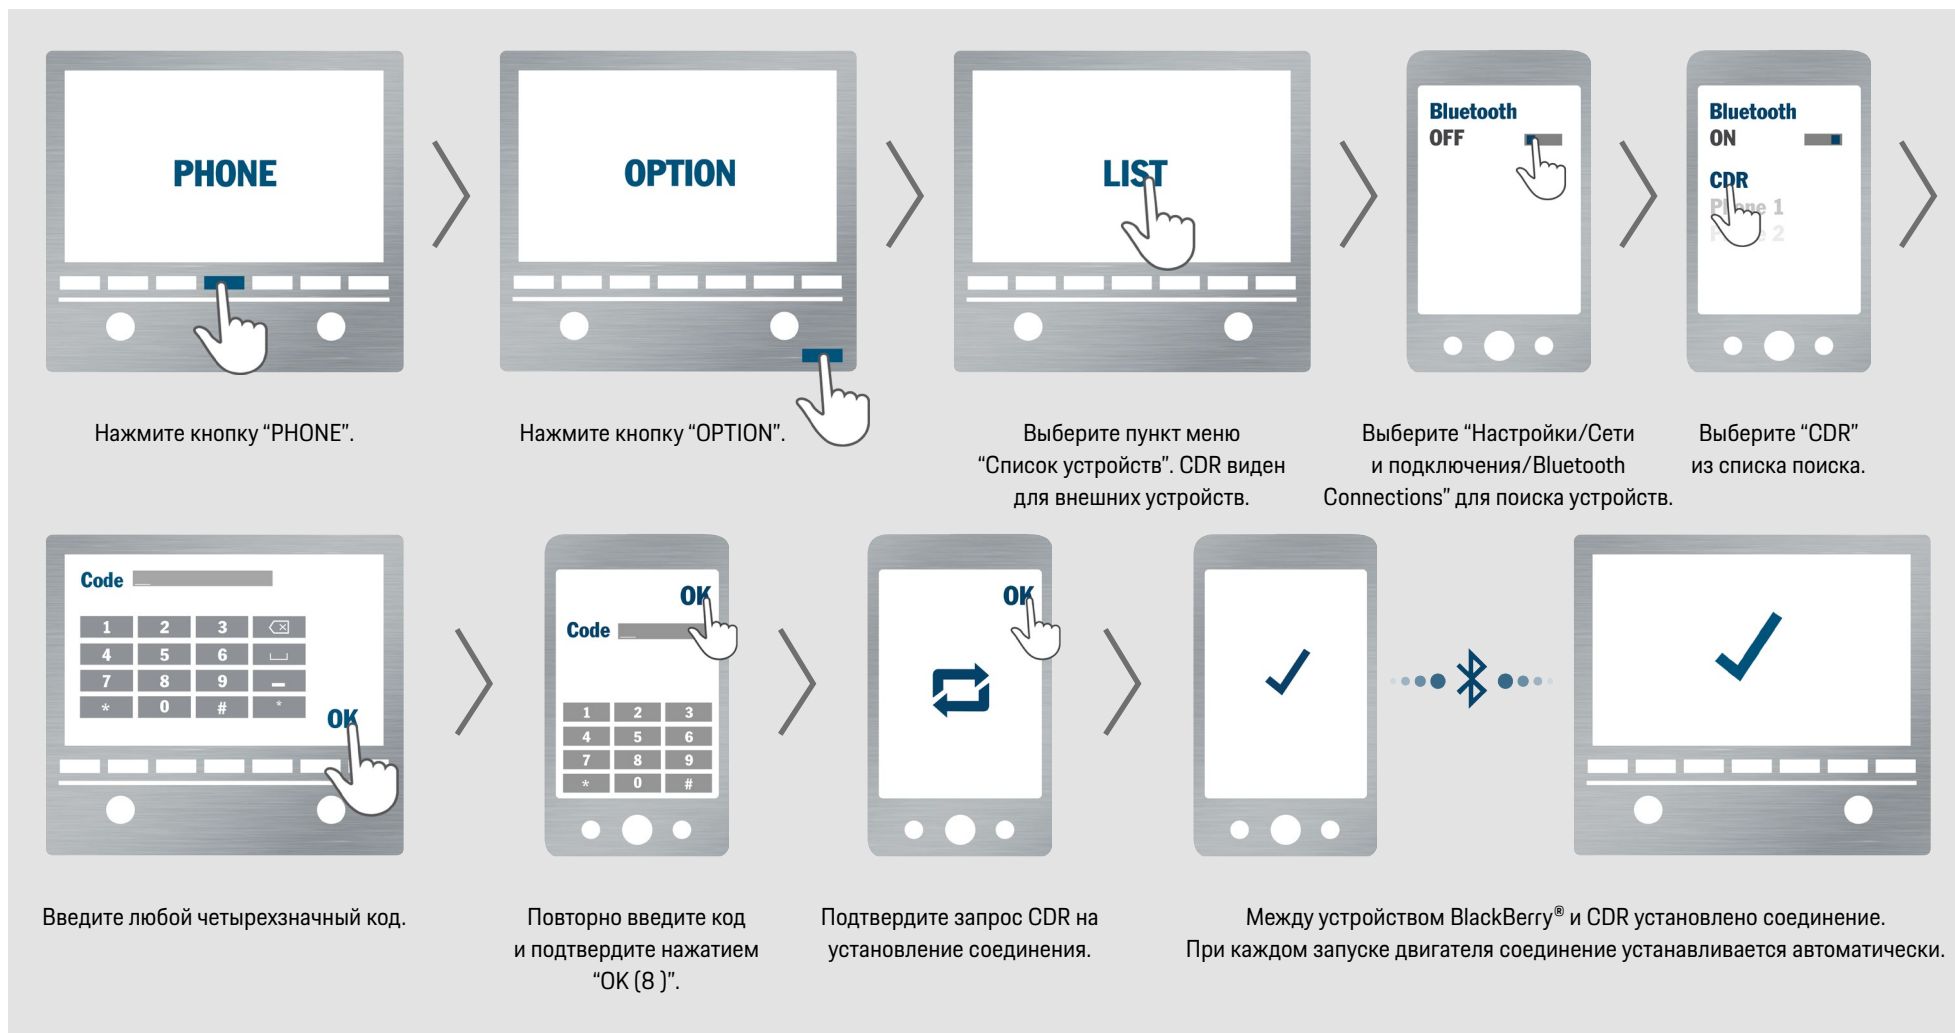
PHONE

Нажмите кнопку “PHONE”.

OPTION

Нажмите кнопку “OPTION”.

LIST

Выберите пункт меню “Список устройств”. CDR виден для внешних устройств.

Bluetooth
OFF

Выберите “Настройки/Сети и подключения/Bluetooth Connections” для поиска устройств.

Bluetooth
ON
CDR
Phone 1
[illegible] 2

Выберите “CDR” из списка поиска.

Code
| 1 | 2 | 3 | ⌫ |
|---|---|---|---|
| 4 | 5 | 6 | ␣ |
| 7 | 8 | 9 | — |
| * | 0 | # | * |

OK

Введите любой четырехзначный код.

OK
Code

| 1 | 2 | 3 |
|---|---|---|
| 4 | 5 | 6 |
| 7 | 8 | 9 |
| * | 0 | # |

Повторно введите код и подтвердите нажатием “OK (8 )”.

OK

Подтвердите запрос CDR на установление соединения.

Между устройством BlackBerry® и CDR установлено соединение.
При каждом запуске двигателя соединение устанавливается автоматически.